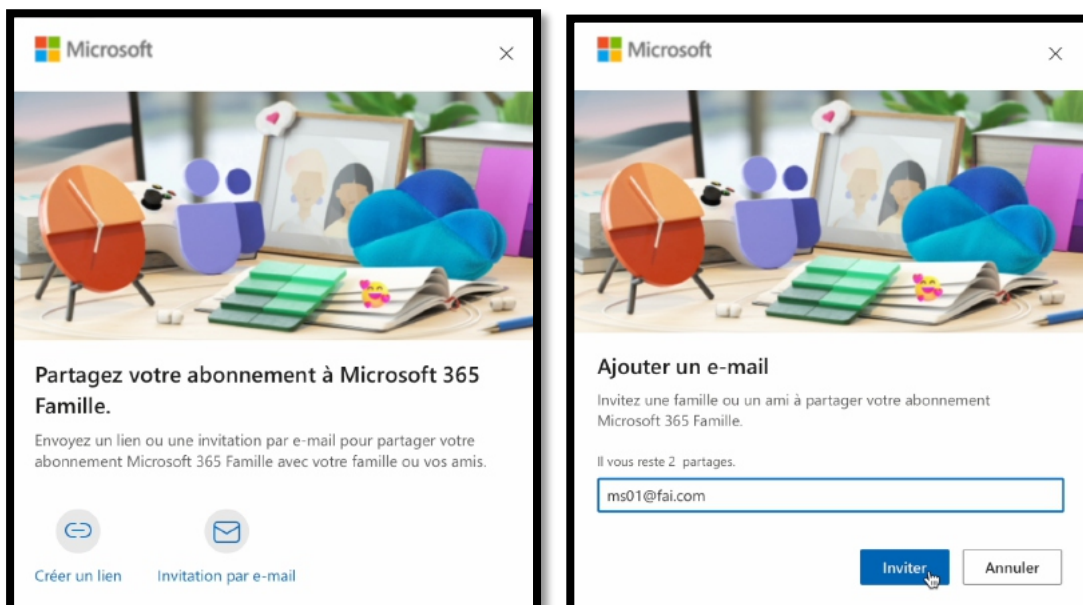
Microsoft

×

Partagez votre abonnement à Microsoft 365 Famille.

Envoyez un lien ou une invitation par e-mail pour partager votre abonnement Microsoft 365 Famille avec votre famille ou vos amis.

Créer un lien

Invitation par e-mail

Microsoft

×

Ajouter un e-mail

Invitez une famille ou un ami à partager votre abonnement Microsoft 365 Famille.

Il vous reste 2 partages.

ms01@fai.com

Inviter

Annuler